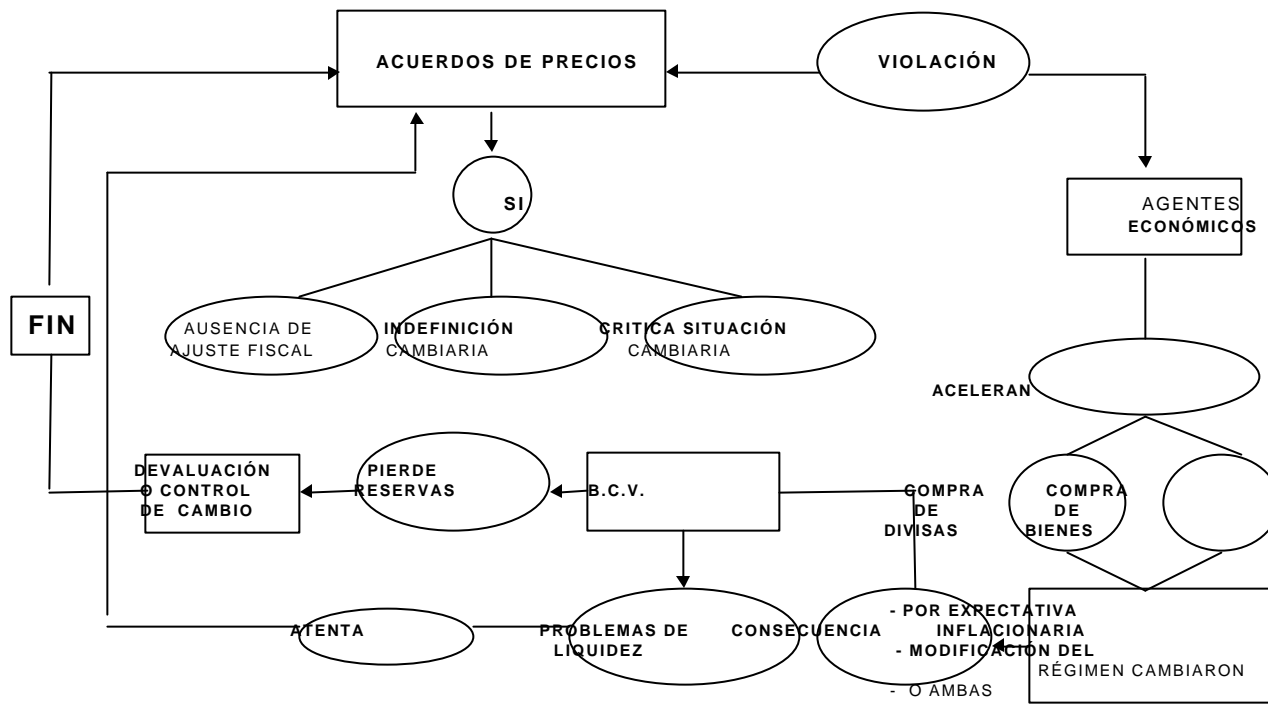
ACUERDOS DE PRECIOS

VIOLACIÓN

SI

AGENTES ECONÓMICOS

FIN

AUSENCIA DE AJUSTE FISCAL

INDEFINICIÓN CAMBIARIA

CRITICA SITUACIÓN CAMBIARIA

ACELERAN

DEVALUACIÓN O CONTROL DE CAMBIO

PIERDE RESERVAS

B.C.V.

COMPRA DE DIVISAS

COMPRA DE BIENES

ATENTA

PROBLEMAS DE LIQUIDEZ

CONSECUENCIA

- POR EXPECTATIVA INFLACIONARIA
- MODIFICACIÓN DEL
- O AMBAS

RÉGIMEN CAMBIARON